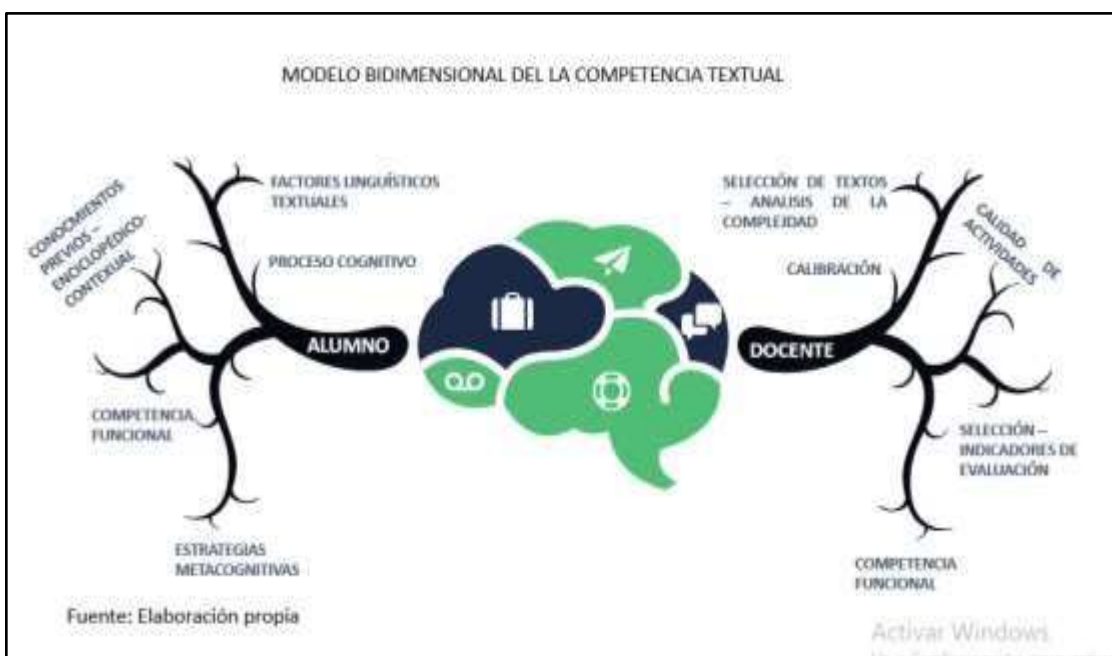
MODELO BIDIMENSIONAL DEL LA COMPETENCIA TEXTUAL

CONOCIMIENTOS PREVIOS – ENCICLOPÉDICO-CONTEXTUAL

FACTORES LINGUÍSTICOS TEXTUALES

PROCESO COGNITIVO

ALUMNO

COMPETENCIA FUNCIONAL

ESTRATEGIAS METACOGNITIVAS

SELECCIÓN DE TEXTOS – ANALISIS DE LA COMPLEJIDAD

CALIDAD DE ACTIVIDADES

CALIBRACIÓN

DOCENTE

SELECCIÓN – INDICADORES DE EVALUACIÓN

COMPETENCIA FUNCIONAL

Fuente: Elaboración propia

Activar Windows
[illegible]